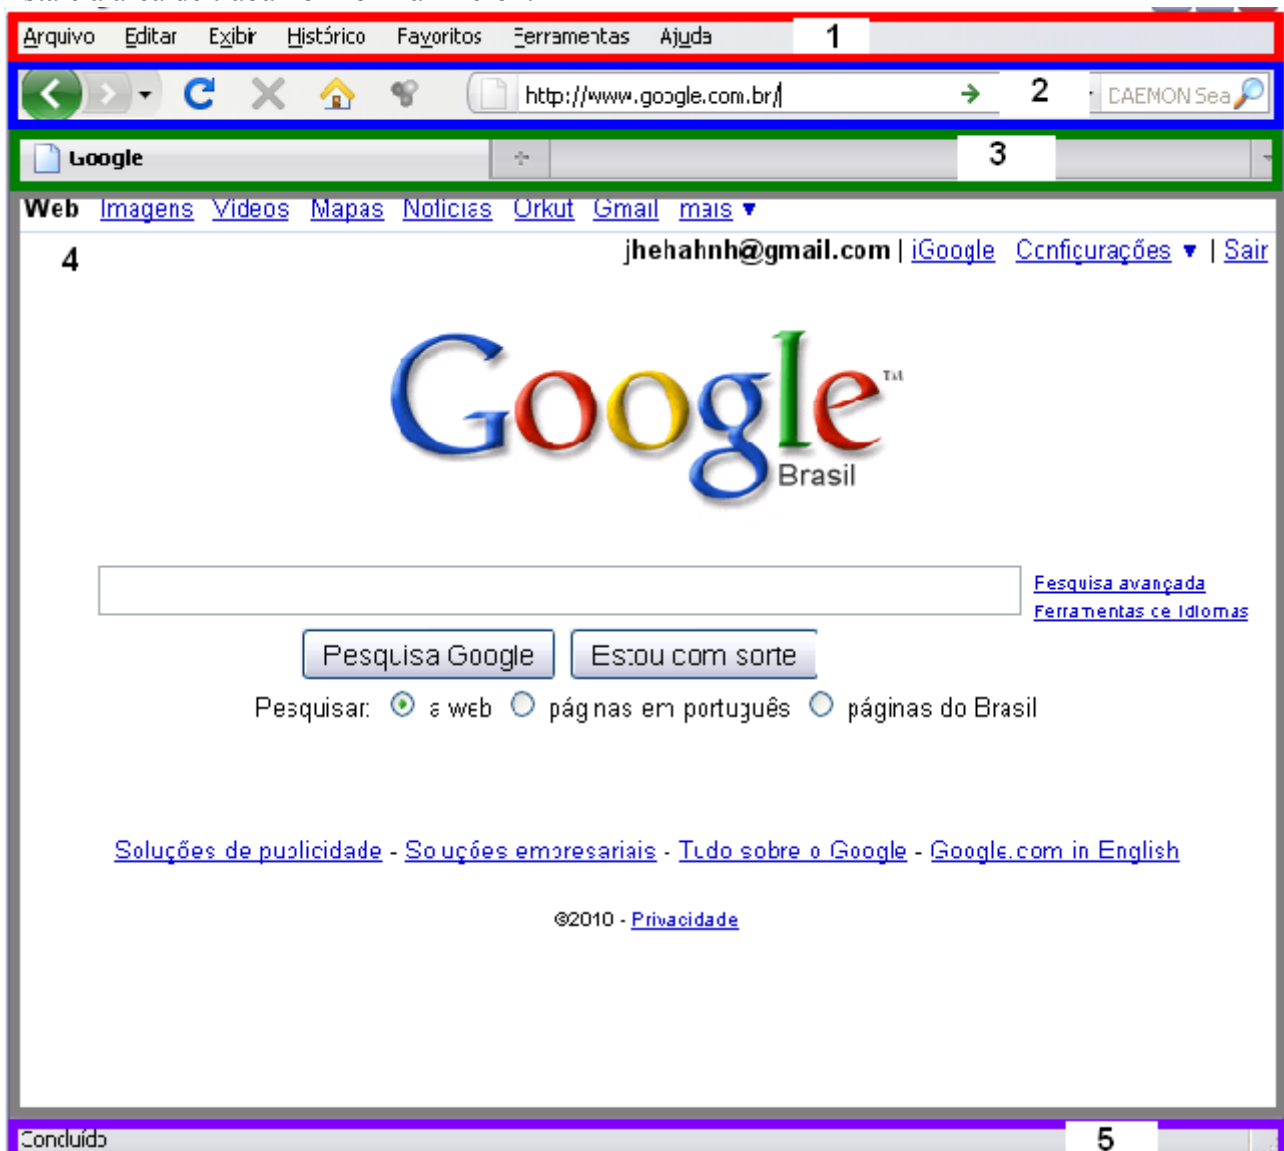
Arquivo Editar Exibir Histórico Favoritos Ferramentas Ajuda 1

http://www.google.com.br/ 2 DAEMON Sea

Google 3

Web Imagens Vídeos Mapas Notícias Orkut Gmail mais ▾

4

jhehahnh@gmail.com | iGoogle Configurações ▾ | Sair

Google™ Brasil

Pesquisa avançada
Ferramentas de Idiomas

Pesquisa Google Estou com sorte

Pesquisar: a web páginas em português páginas do Brasil

Soluções de publicidade - Soluções empresariais - Tudo sobre o Google - Google.com in English

©2010 - Privacidade

Concluído 5